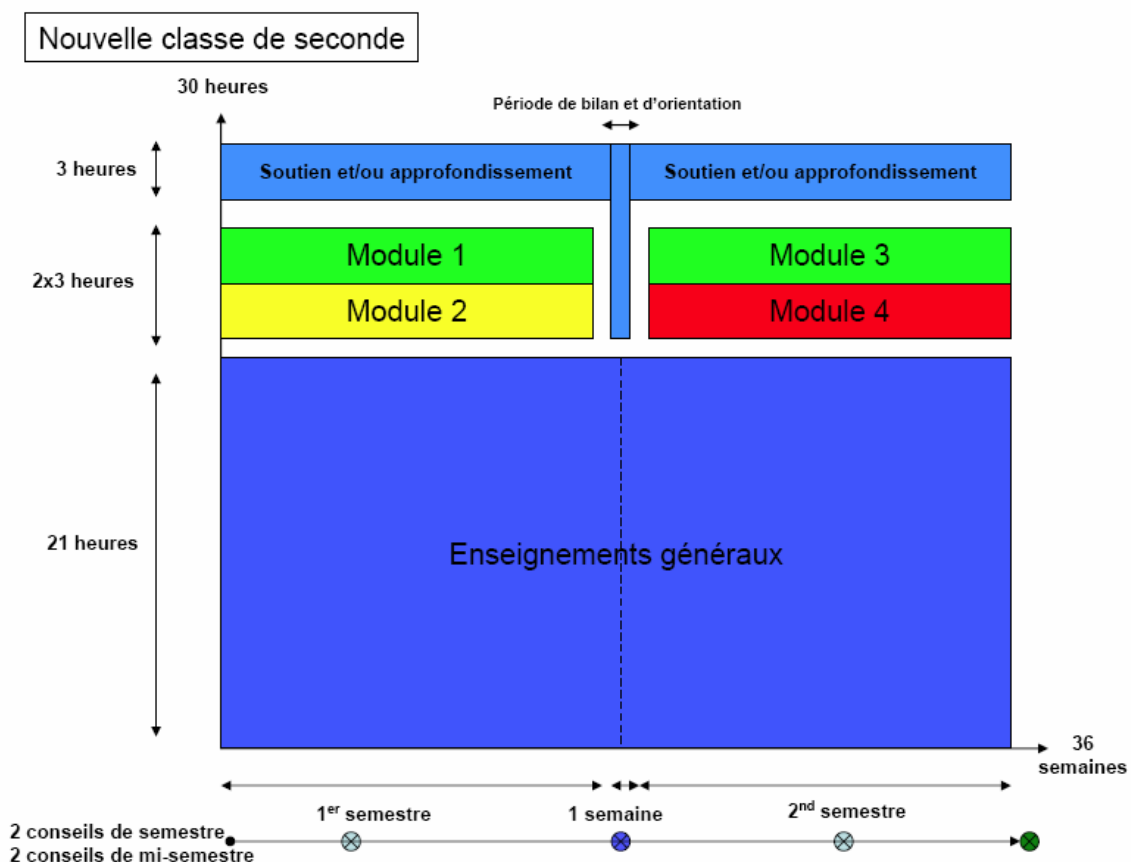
Nouvelle classe de seconde

30 heures

Période de bilan et d'orientation

3 heures

Soutien et/ou approfondissement

Soutien et/ou approfondissement

2x3 heures

Module 1

Module 2

Module 3

Module 4

21 heures

Enseignements généraux

36 semaines

1$^{er}$ semestre

1 semaine

2$^{nd}$ semestre

2 conseils de semestre

2 conseils de mi-semestre